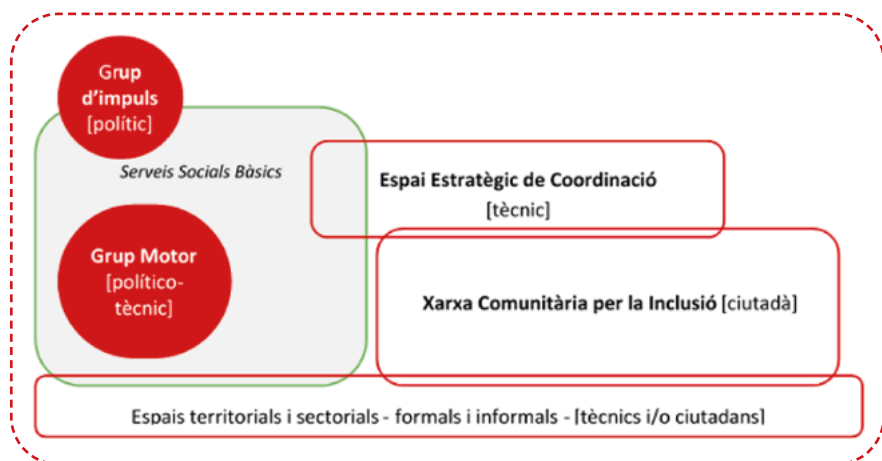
Grup d'impuls [polític]

Serveis Socials Bàsics

Grup Motor [político-tècnic]

Espai Estratègic de Coordinació [tècnic]

Xarxa Comunitària per la Inclusió [ciutadà]

Espais territorials i sectorials - formals i informals - [tècnics i/o ciutadans]